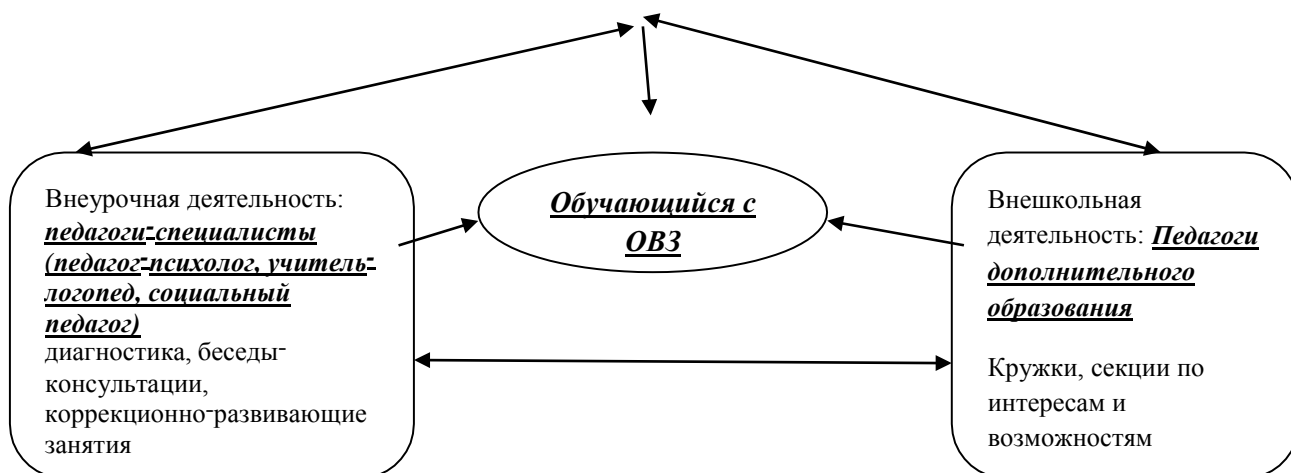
Внеурочная деятельность: ***педагоги-специалисты (педагог-психолог, учитель-логопед, социальный педагог)*** диагностика, беседы-консультации, коррекционно-развивающие занятия

***Обучающийся с ОВЗ***

Внешкольная деятельность: ***Педагоги дополнительного образования***

Кружки, секции по интересам и возможностям